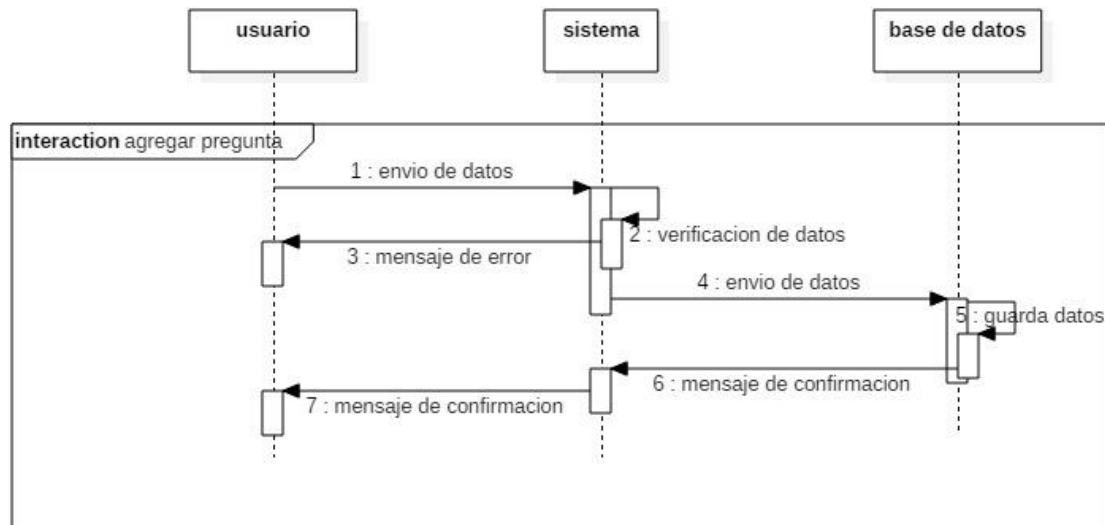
usuario

sistema

base de datos

interaction agregar pregunta

1 : envio de datos

2 : verificacion de datos

3 : mensaje de error

4 : envio de datos

5 : guarda datos

6 : mensaje de confirmacion

7 : mensaje de confirmacion